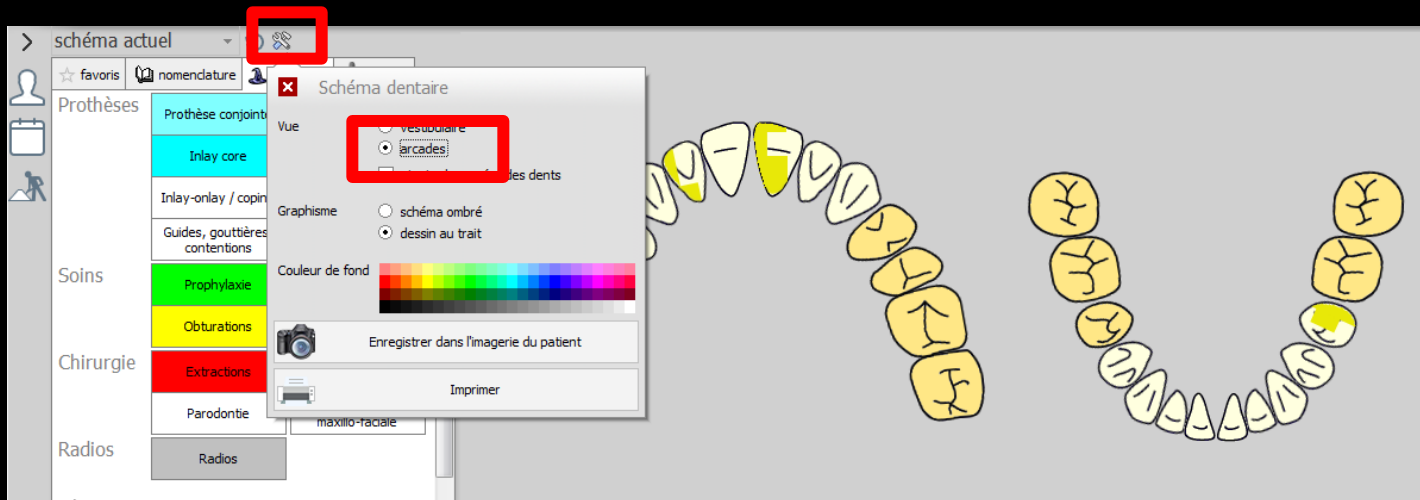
schéma actuel

favoris nomenclature

Prothèses
Prothèse conjointe
Inlay core
Inlay-onlay / copin
Guides, gouttières contentions

Soins
Prophylaxie
Obturations

Chirurgie
Extractions
Parodontie
maxillo-faciale

Radios
Radios

Schéma dentaire

Vue
vestibulaire
arcades
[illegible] des dents

Graphisme
schéma ombré
dessin au trait

Couleur de fond

Enregistrer dans l'imagerie du patient

Imprimer